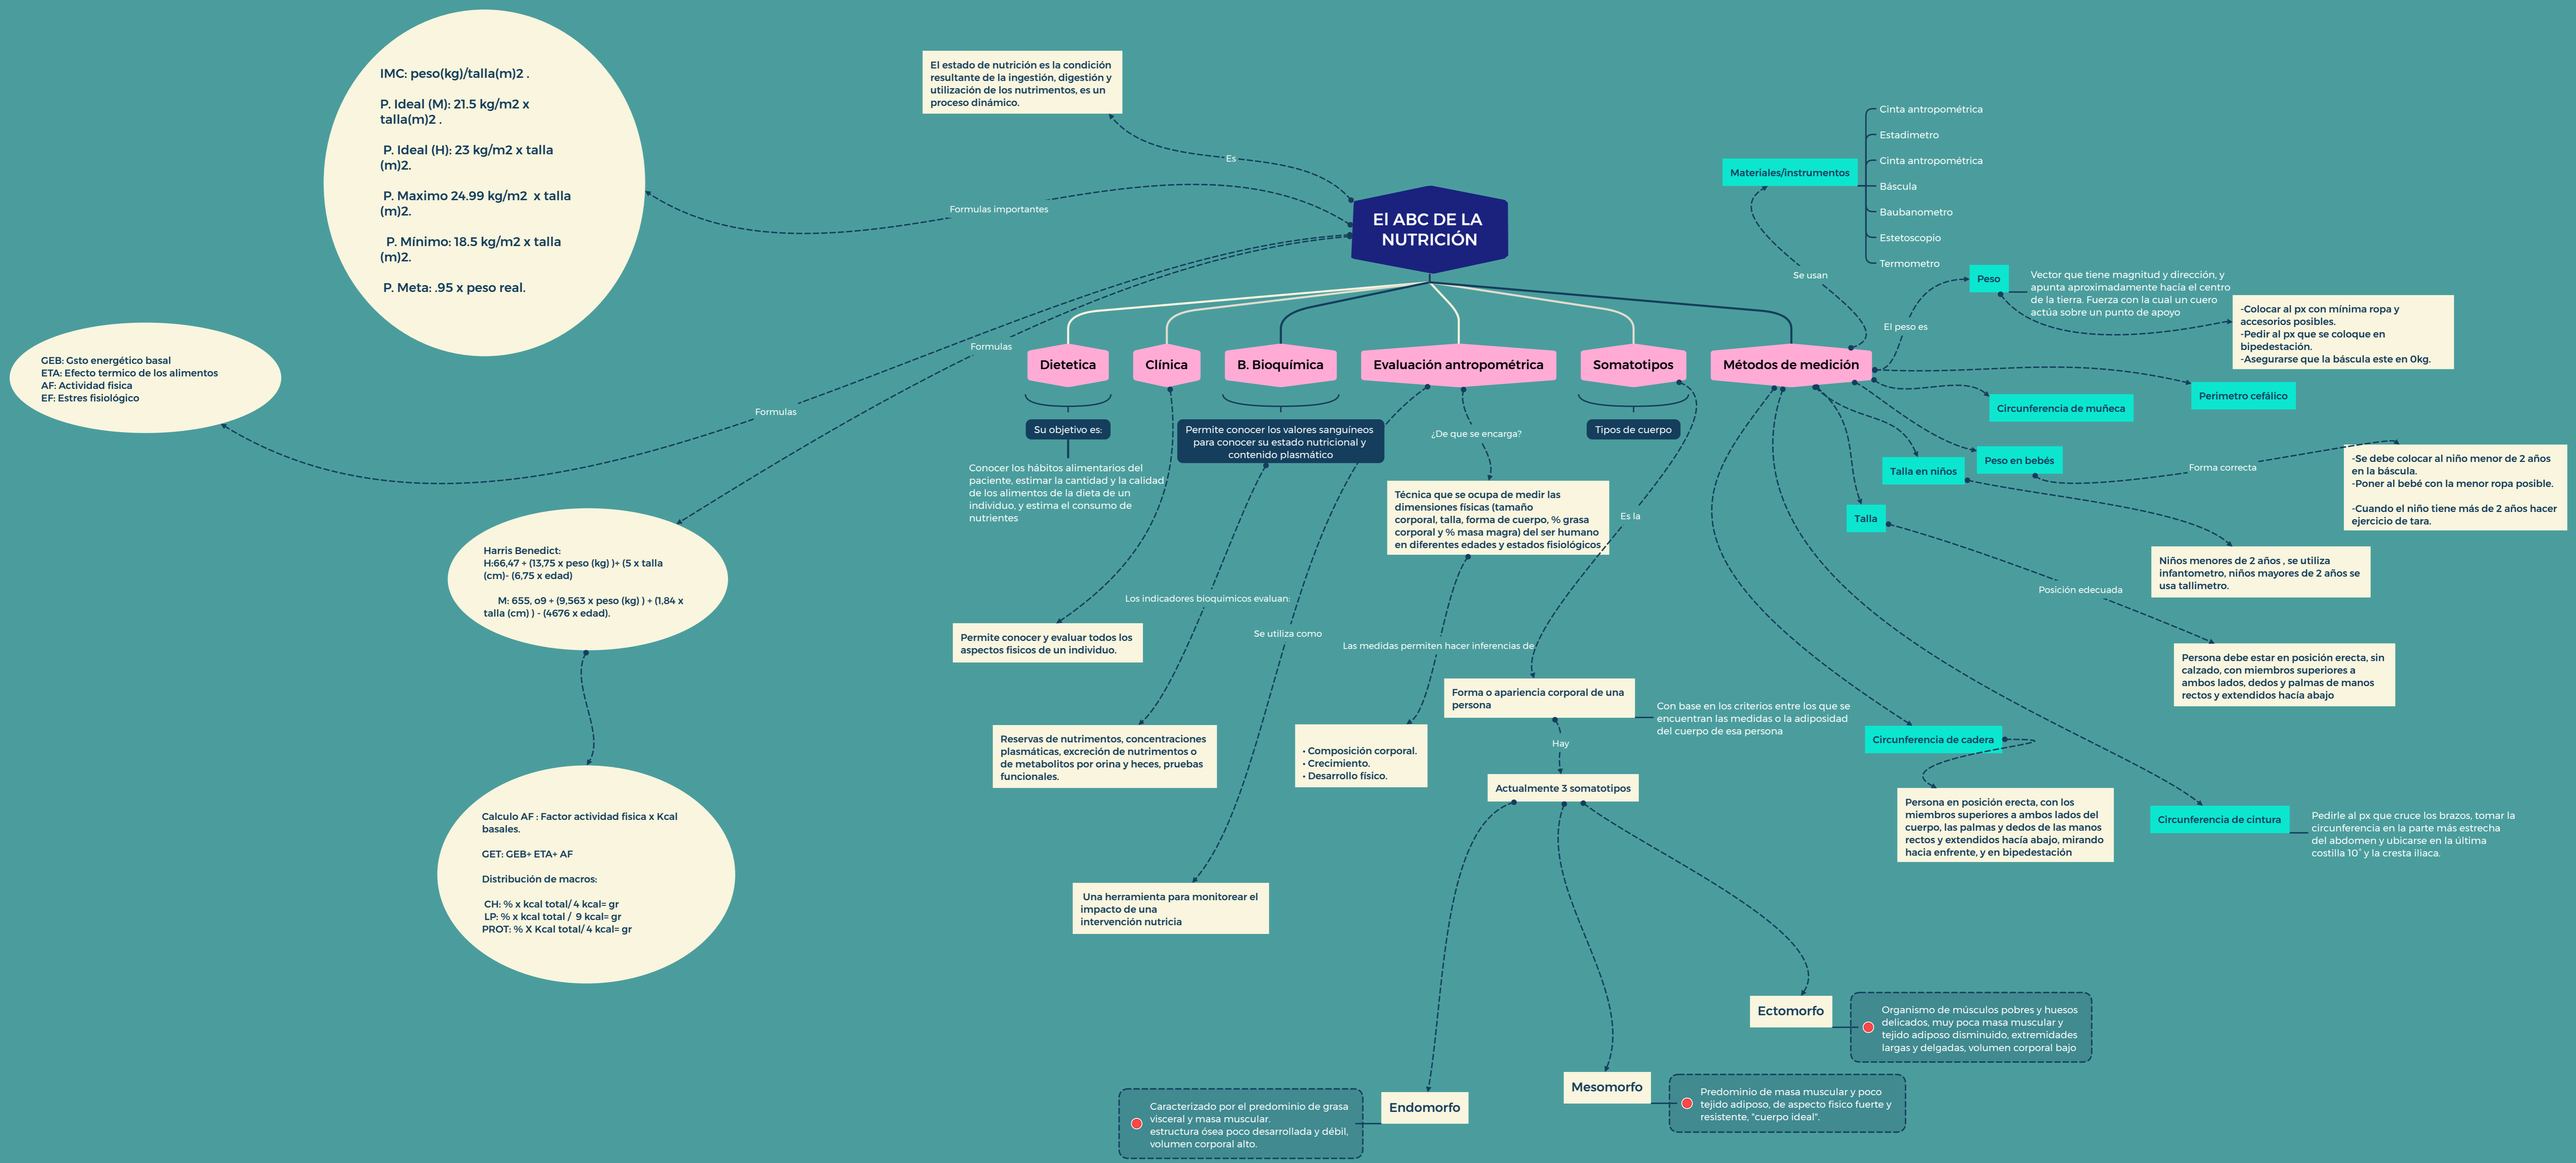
El ABC DE LA NUTRICIÓN

Es

El estado de nutrición es la condición resultante de la ingestión, digestión y utilización de los nutrimentos, es un proceso dinámico.

Formulas importantes

IMC: peso(kg)/talla(m)2 .

P. Ideal (M): 21.5 kg/m2 x talla(m)2 .

P. Ideal (H): 23 kg/m2 x talla (m)2.

P. Maximo 24.99 kg/m2 x talla (m)2.

P. Mínimo: 18.5 kg/m2 x talla (m)2.

P. Meta: .95 x peso real.

Formulas

GEB: Gsto energético basal
ETA: Efecto termico de los alimentos
AF: Actividad fisica
EF: Estres fisiológico

Formulas

Harris Benedict:
H:66,47 + (13,75 x peso (kg) )+ (5 x talla (cm)- (6,75 x edad)

M: 655, o9 + (9,563 x peso (kg) ) + (1,84 x talla (cm) ) - (4676 x edad).

Calculo AF : Factor actividad fisica x Kcal basales.

GET: GEB+ ETA+ AF

Distribución de macros:

CH: % x kcal total/ 4 kcal= gr
LP: % x kcal total / 9 kcal= gr
PROT: % X Kcal total/ 4 kcal= gr

Dietetica

Su objetivo es:

Conocer los hábitos alimentarios del paciente, estimar la cantidad y la calidad de los alimentos de la dieta de un individuo, y estima el consumo de nutrientes

Clínica

Permite conocer y evaluar todos los aspectos fisicos de un individuo.

B. Bioquímica

Permite conocer los valores sanguíneos para conocer su estado nutricional y contenido plasmático

Los indicadores bioquimicos evaluan:

Reservas de nutrimentos, concentraciones plasmáticas, excreción de nutrimentos o de metabolitos por orina y heces, pruebas funcionales.

Se utiliza como

Una herramienta para monitorear el impacto de una intervención nutricia

Evaluación antropométrica

¿De que se encarga?

Técnica que se ocupa de medir las dimensiones físicas (tamaño corporal, talla, forma de cuerpo, % grasa corporal y % masa magra) del ser humano en diferentes edades y estados fisiológicos.

Las medidas permiten hacer inferencias de

• Composición corporal.
• Crecimiento.
• Desarrollo físico.

Somatotipos

Tipos de cuerpo

Es la

Forma o apariencia corporal de una persona

Con base en los criterios entre los que se encuentran las medidas o la adiposidad del cuerpo de esa persona

Hay

Actualmente 3 somatotipos

Ectomorfo

Organismo de músculos pobres y huesos delicados, muy poca masa muscular y tejido adiposo disminuido, extremidades largas y delgadas, volumen corporal bajo

Mesomorfo

Predominio de masa muscular y poco tejido adiposo, de aspecto fisico fuerte y resistente, "cuerpo ideal".

Endomorfo

Caracterizado por el predominio de grasa visceral y masa muscular.
estructura ósea poco desarrollada y débil, volumen corporal alto.

Métodos de medición

Se usan

Materiales/instrumentos

Cinta antropométrica
Estadimetro
Cinta antropométrica
Báscula
Baubanometro
Estetoscopio
Termometro

El peso es

Peso

Vector que tiene magnitud y dirección, y apunta aproximadamente hacía el centro de la tierra. Fuerza con la cual un cuero actúa sobre un punto de apoyo

-Colocar al px con mínima ropa y accesorios posibles.
-Pedir al px que se coloque en bipedestación.
-Asegurarse que la báscula este en 0kg.

Perimetro cefálico

Circunferencia de muñeca

Peso en bebés

Forma correcta

-Se debe colocar al niño menor de 2 años en la báscula.
-Poner al bebé con la menor ropa posible.

-Cuando el niño tiene más de 2 años hacer ejercicio de tara.

Talla en niños

Niños menores de 2 años , se utiliza infantometro, niños mayores de 2 años se usa tallimetro.

Talla

Posición edecuada

Persona debe estar en posición erecta, sin calzado, con miembros superiores a ambos lados, dedos y palmas de manos rectos y extendidos hacía abajo

Circunferencia de cadera

Persona en posición erecta, con los miembros superiores a ambos lados del cuerpo, las palmas y dedos de las manos rectos y extendidos hacia abajo, mirando hacia enfrente, y en bipedestación

Circunferencia de cintura

Pedirle al px que cruce los brazos, tomar la circunferencia en la parte más estrecha del abdomen y ubicarse en la última costilla 10° y la cresta iliaca.